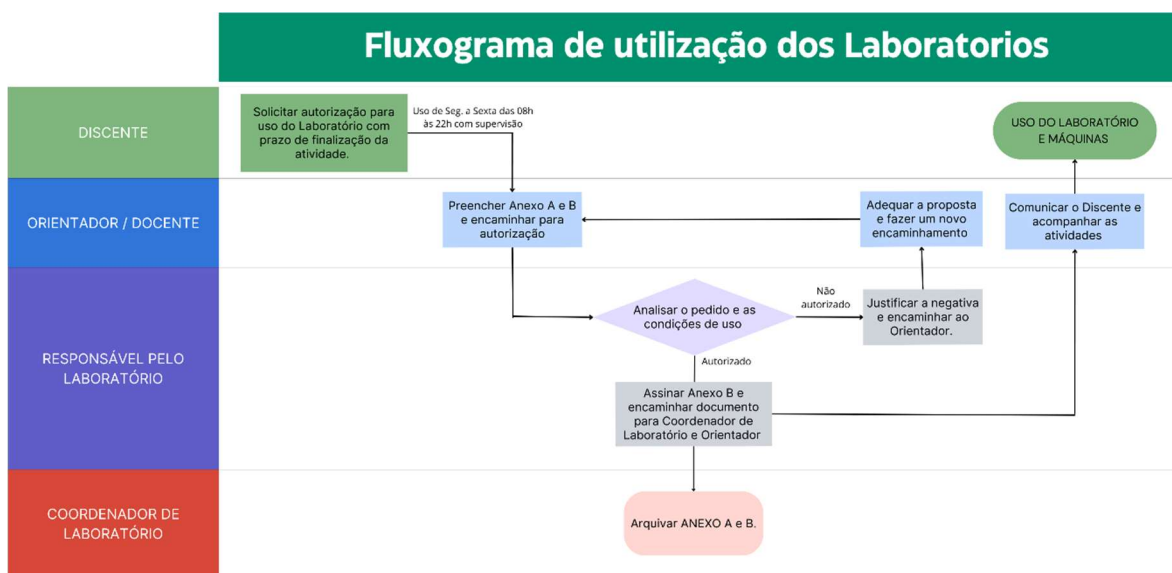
Fluxograma de utilização dos Laboratorios

DISCENTE

ORIENTADOR / DOCENTE

RESPONSÁVEL PELO LABORATÓRIO

COORDENADOR DE LABORATÓRIO

Solicitar autorização para uso do Laboratório com prazo de finalização da atividade.

Uso de Seg. a Sexta das 08h às 22h com supervisão

USO DO LABORATÓRIO E MÁQUINAS

Preencher Anexo A e B e encaminhar para autorização

Adequar a proposta e fazer um novo encaminhamento

Comunicar o Discente e acompanhar as atividades

Analisar o pedido e as condições de uso

Não autorizado

Justificar a negativa e encaminhar ao Orientador.

Autorizado

Assinar Anexo B e encaminhar documento para Coordenador de Laboratório e Orientador

Arquivar ANEXO A e B.